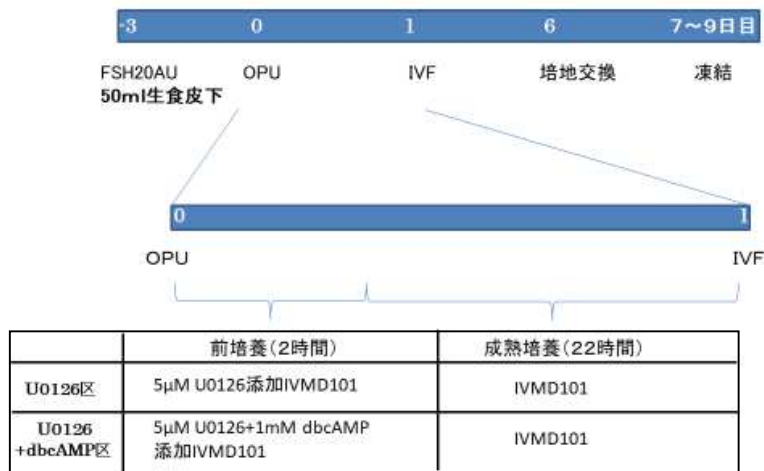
-3 0 1 6 7~9日目

FSH20AU
50ml生食皮下

OPU

IVF

培地交換

凍結

0 1

OPU

IVF

| | 前培養(2時間) | 成熟培養(22時間) |
|---|---|---|
| U0126区 | 5μM U0126添加IVMD101 | IVMD101 |
| U0126 +dbcAMP区 | 5μM U0126+1mM dbcAMP添加IVMD101 | IVMD101 |